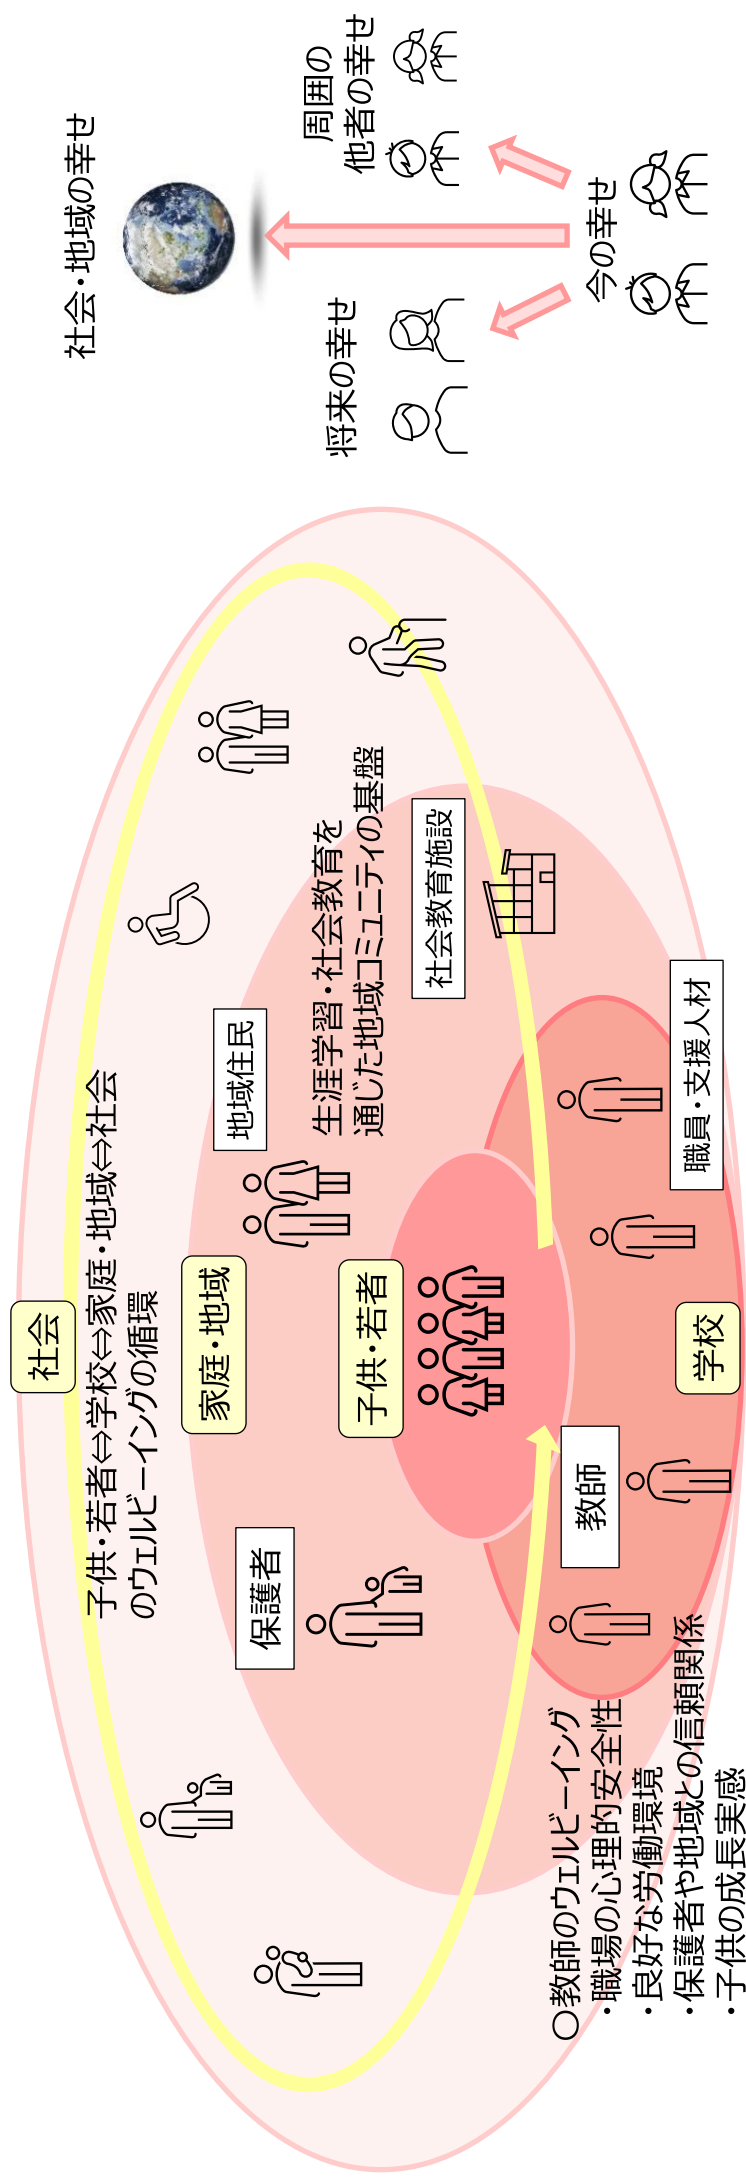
社会・地域の幸せ

周囲の他者の幸せ

今の幸せ

将来の幸せ

社会

子供・若者⇔学校⇔家庭・地域⇔社会のウェルビーイングの循環

家庭・地域

地域住民

保護者

生涯学習・社会教育を通じた地域コミュニティの基盤

社会教育施設

子供・若者

職員・支援人材

学校

教師

○教師のウェルビーイング
・職場の心理的安全性
・良好な労働環境
・保護者や地域との信頼関係
・子供の成長実感